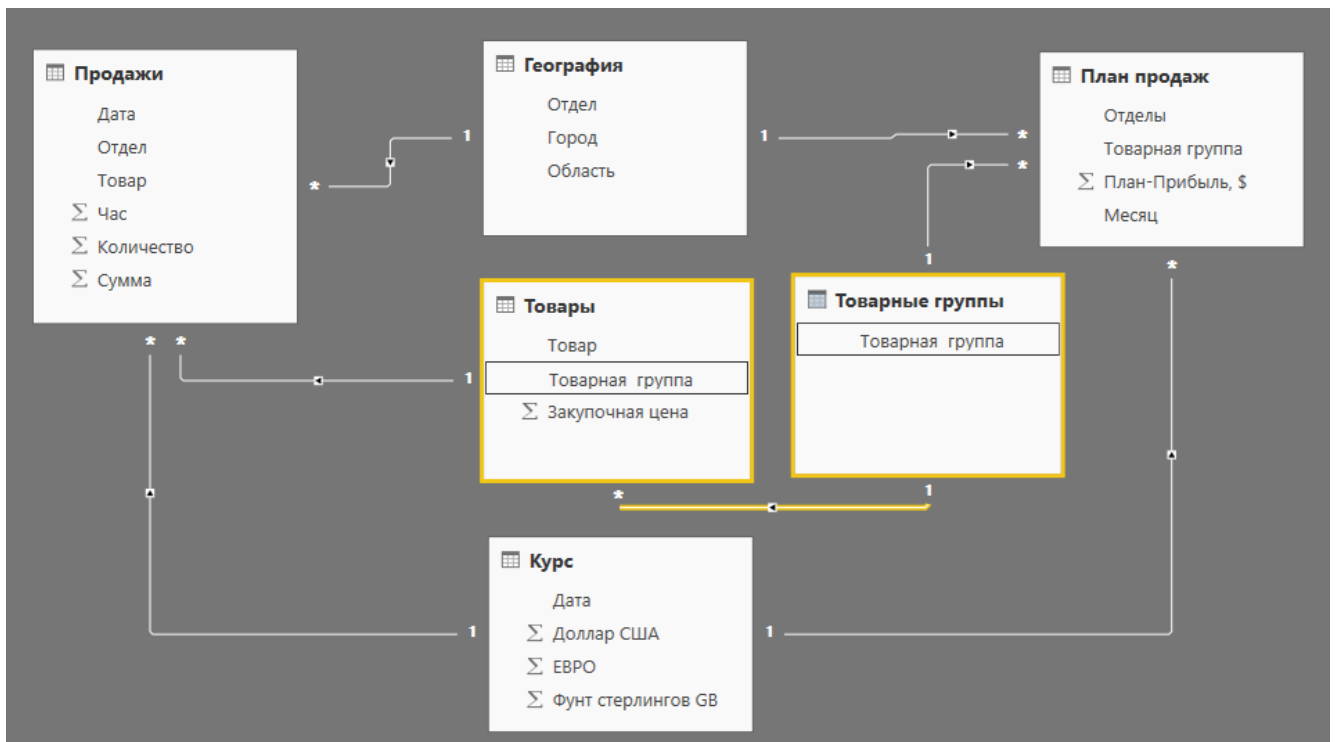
Продажи
Дата
Отдел
Товар
$\Sigma$ Час
$\Sigma$ Количество
$\Sigma$ Сумма

География
Отдел
Город
Область

План продаж
Отделы
Товарная группа
$\Sigma$ План-Прибыль, $
Месяц

Товары
Товар
Товарная группа
$\Sigma$ Закупочная цена

Товарные группы
Товарная группа

Курс
Дата
$\Sigma$ Доллар США
$\Sigma$ ЕВРО
$\Sigma$ Фунт стерлингов GB

*
1
1
*
*
1
*
*
1
*
1
*
1
1